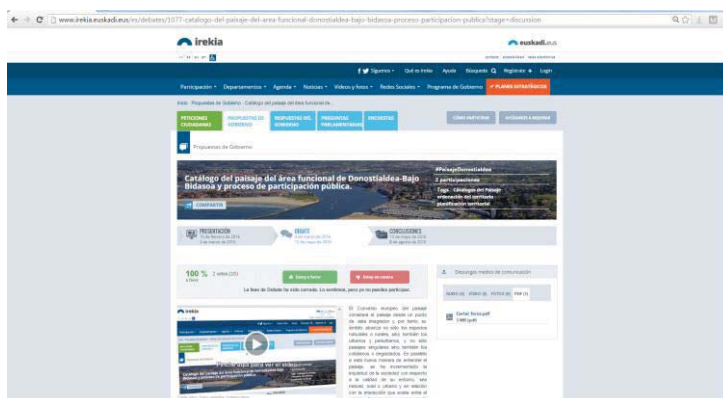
www.irekia.euskadi.eus/es/debates/1077-catalogo-del-paisaje-del-area-funcional-donostialdea-bajo-bidasoa-proceso-participacion-publica?stage=discusion

irekia

euskadi.eus

Síguenos · Qué es Irekia · Ayuda · Búsqueda · Registrarse · Login

Participación · Departamentos · Agenda · Noticias · Vídeos y fotos · Redes Sociales · Programa de Gobierno · PLANES ESTRATÉGICOS

Irekia · Propuestas de Gobierno · Catálogo del paisaje del área funcional de...

PETICIONES CIUDADANAS · PROPUESTAS DE GOBIERNO · RESPUESTAS DEL GOBIERNO · PREGUNTAS PARLAMENTARIAS · ENCUESTAS

CÓMO PARTICIPAR · INTEGRAR A IREKIA

Propuestas de Gobierno

Catálogo del paisaje del área funcional de Donostialdea-Bajo Bidasoa y proceso de participación pública.

#PaisajeDonostialdea

2 participaciones

Tags: Catálogo del Paisaje, ordenación del territorio, planificación territorial

COMPARTIR

PRESENTACIÓN · DEBATE · CONCLUSIONES

100 % 2 votos (2/2) a favor

Estoy a favor · Estoy en contra

La fase de Debate ha sido cerrada. Lo sentimos, pero ya no puedes participar.

Descargas medios de comunicación

irekia

El Convenio europeo del paisaje considera el paisaje desde un punto de vista integrador y, por tanto, su ámbito abarca no sólo los espacios naturales o rurales, sino también los urbanos y periurbanos, y no sólo paisajes singulares sino también los cotidianos o degradados. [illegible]

Cartel_foros.pdf
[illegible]